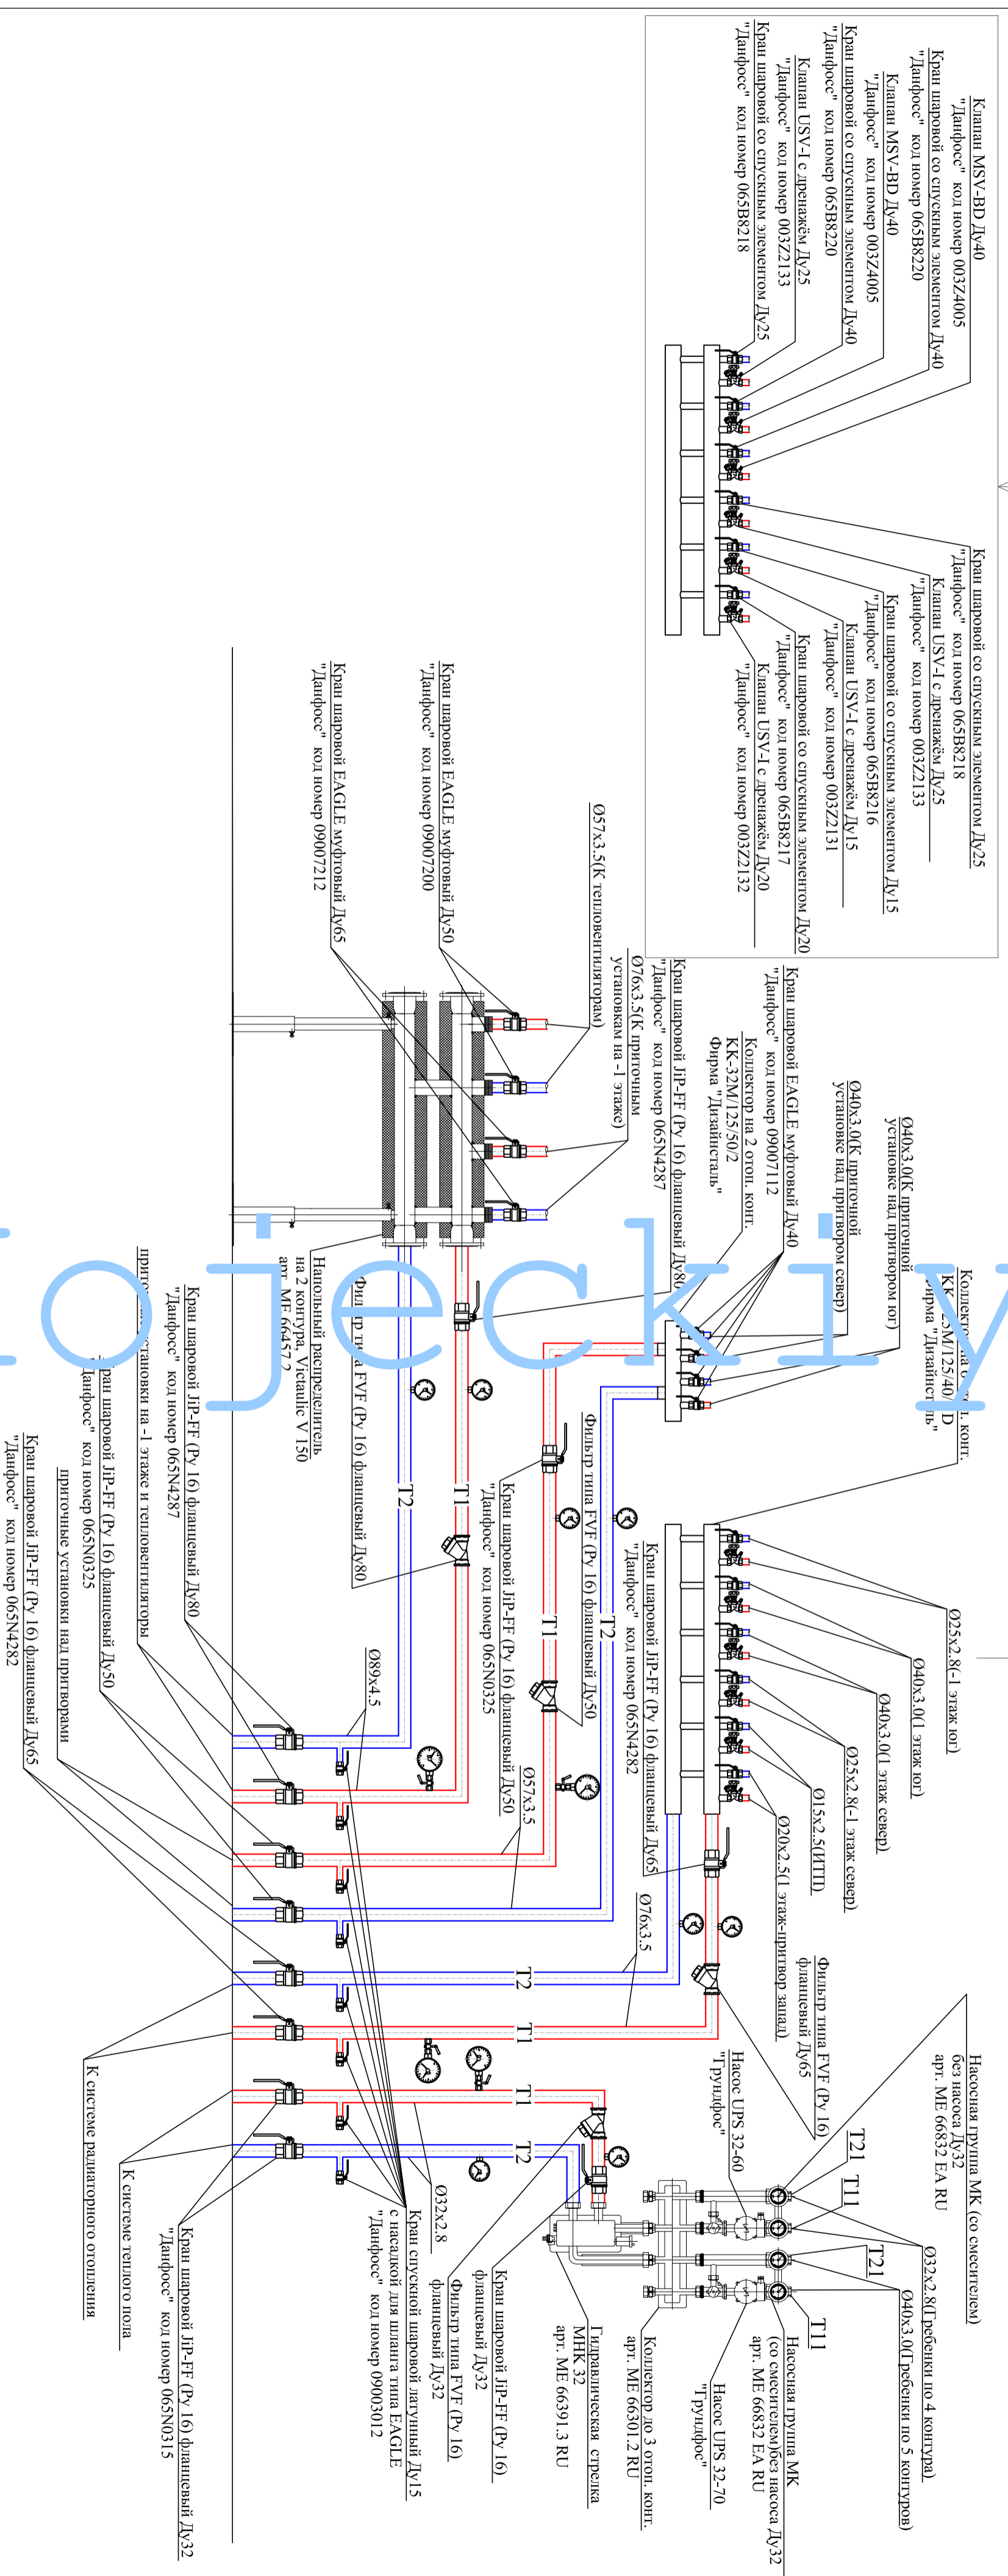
Клапан MSV-BD Ду40
"Данфосс" код номер 003Z4005
Кран шаровой со спускным элементом Ду40
"Данфосс" код номер 065B8220
Клапан MSV-BD Ду40
"Данфосс" код номер 003Z4005
Кран шаровой со спускным элементом Ду40
"Данфосс" код номер 065B8220
Клапан USV-I с дренажём Ду25
"Данфосс" код номер 003Z2133
Кран шаровой со спускным элементом Ду25
"Данфосс" код номер 065B8218

Кран шаровой со спускным элементом Ду25
"Данфосс" код номер 065B8218
Клапан USV-I с дренажём Ду25
"Данфосс" код номер 003Z2133
Кран шаровой со спускным элементом Ду15
"Данфосс" код номер 065B8216
Клапан USV-I с дренажём Ду15
"Данфосс" код номер 003Z2131
Кран шаровой со спускным элементом Ду20
"Данфосс" код номер 065B8217
Клапан USV-I с дренажём Ду20
"Данфосс" код номер 003Z2132

Кран шаровой EAGLE муфтовый Ду50
"Данфосс" код номер 09007200
Кран шаровой EAGLE муфтовый Ду65
"Данфосс" код номер 09007212
Ø57x3.5(К тепловентиляторам)
Ø76x3.5(К приточным установкам на -1 этаже)
Кран шаровой JIP-FF (Py 16) фланцевый Ду80
"Данфосс" код номер 065N4287
Кран шаровой EAGLE муфтовый Ду40
"Данфосс" код номер 09007112
Коллектор на 2 отоп. конт.
КК-32М/125/50/2
Фирма "Дизайнсталь"
Ø40x3.0(К приточной установке над притвором север)
Ø40x3.0(К приточной установке над притвором юг)
Коллектор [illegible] отоп. конт.
КК-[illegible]М/125/40/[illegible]
Фирма "Дизайнсталь"
Напольный распределитель на 2 контура, Victaulic V 150 арт. МЕ 66457.2
Фильтр типа FVF (Py 16) фланцевый Ду80
Т2
Т1
Кран шаровой JIP-FF (Py 16) фланцевый Ду80
"Данфосс" код номер 065N4287
приточные установки на -1 этаже и тепловентиляторы
Кран шаровой JIP-FF (Py 16) фланцевый Ду50
"Данфосс" код номер 065N0325
приточные установки над притворами
Кран шаровой JIP-FF (Py 16) фланцевый Ду65
"Данфосс" код номер 065N4282
Ø89x4.5
Кран шаровой JIP-FF (Py 16) фланцевый Ду50
"Данфосс" код номер 065N0325
Фильтр типа FVF (Py 16) фланцевый Ду50
Т1
Т2
Ø57x3.5
Кран шаровой JIP-FF (Py 16) фланцевый Ду65
"Данфосс" код номер 065N4282
Ø25x2.8(-1 этаж юг)
Ø40x3.0(1 этаж юг)
Ø40x3.0(1 этаж юг)
Ø25x2.8(-1 этаж север)
Ø15x2.5(ИТП)
Ø20x2.5(1 этаж-притвор запад)
Ø76x3.5
Фильтр типа FVF (Py 16) фланцевый Ду65
Т2
Т1
Т1
Т2
Насосная группа МК (со смесителем) без насоса Ду32
арт. МЕ 66832 EA RU
Насос UPS 32-60
"Грундфос"
Т21
Т11
Т21
Т11
Ø32x2.8(Гребенки по 4 контура)
Ø40x3.0(Гребенки по 5 контуров)
Насосная группа МК (со смесителем)без насоса Ду32
арт. МЕ 66832 EA RU
Насос UPS 32-70
"Грундфос"
Коллектор до 3 отоп. конт.
арт. МЕ 66301.2 RU
Гидравлическая стрелка
МНК 32
арт. МЕ 66391.3 RU
Кран шаровой JIP-FF (Py 16) фланцевый Ду32
Фильтр типа FVF (Py 16) фланцевый Ду32
Кран спускной шаровой латунный Ду15 с насадкой для шланга типа EAGLE
"Данфосс" код номер 09003012
Ø32x2.8
К системе теплого пола
К системе радиаторного отопления
Кран шаровой JIP-FF (Py 16) фланцевый Ду32
"Данфосс" код номер 065N0315